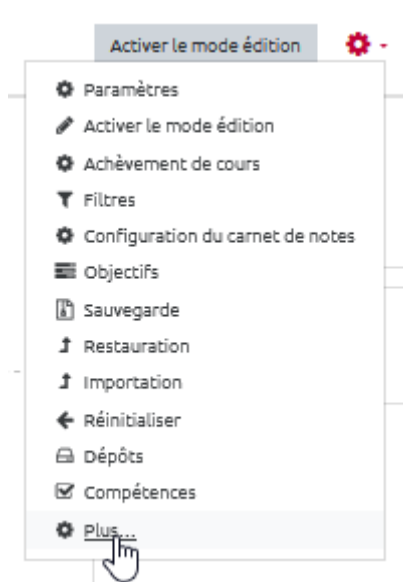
Activer le mode édition

Paramètres
Activer le mode édition
Achèvement de cours
Filtres
Configuration du carnet de notes
Objectifs
Sauvegarde
Restauration
Importation
Réinitialiser
Dépôts
Compétences
Plus...